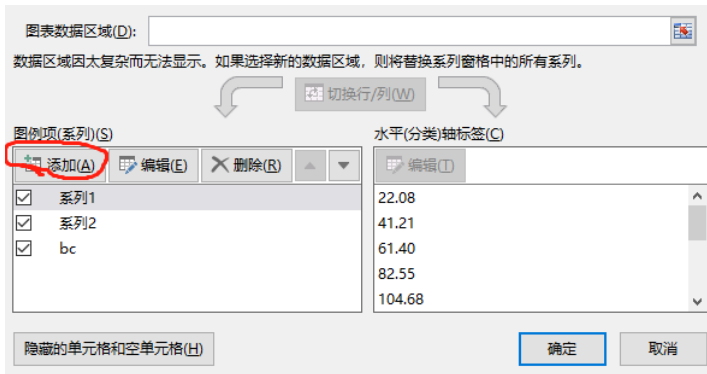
图表数据区域(D):

数据区域因太复杂而无法显示。如果选择新的数据区域，则将替换系列窗格中的所有系列。

切换行/列(W)

图例项(系列)(S)

添加(A) 编辑(E) 删除(R)

系列1
系列2
bc

水平(分类)轴标签(C)

编辑(T)

22.08
41.21
61.40
82.55
104.68

隐藏的单元格和空单元格(H)

确定 取消